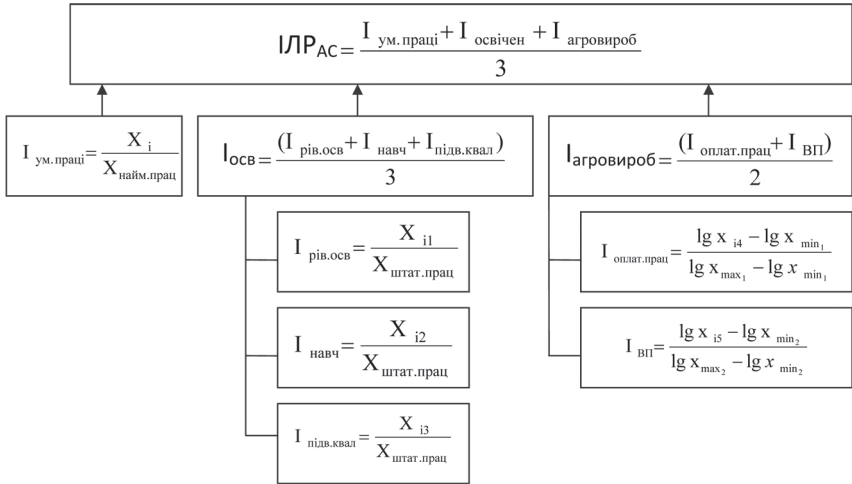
$ІЛР_{АС} = \frac{I_{ум.праці} + I_{освічен} + I_{агровироб}}{3}$

$I_{ум.праці} = \frac{X_{i}}{X_{найм.прац}}$

$I_{осв} = \frac{(I_{рів.осв} + I_{навч} + I_{підв.квал})}{3}$

$I_{рів.осв} = \frac{X_{i1}}{X_{штат.прац}}$

$I_{навч} = \frac{X_{i2}}{X_{штат.прац}}$

$I_{підв.квал} = \frac{X_{i3}}{X_{штат.прац}}$

$I_{агровироб} = \frac{(I_{оплат.прац} + I_{ВП})}{2}$

$I_{оплат.прац} = \frac{\lg x_{i4} - \lg x_{min_1}}{\lg x_{max_1} - \lg x_{min_1}}$

$I_{ВП} = \frac{\lg x_{i5} - \lg x_{min_2}}{\lg x_{max_2} - \lg x_{min_2}}$